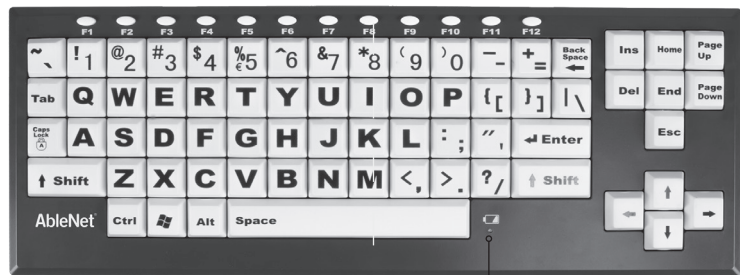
F1 F2 F3 F4 F5 F6 F7 F8 F9 F10 F11 F12

~ ` ! 1 @ 2 # 3 $ 4 % € 5 ^ 6 & 7 * 8 ( 9 ) 0 _ - + = Back Space

Tab Q W E R T Y U I O P { [ } ] | \

Caps Lock A S D F G H J K L : ; " ' Enter

Shift Z X C V B N M < , > . ? / Shift

AbleNet Ctrl Alt Space

Ins Home Page Up

Del End Page Down

Esc